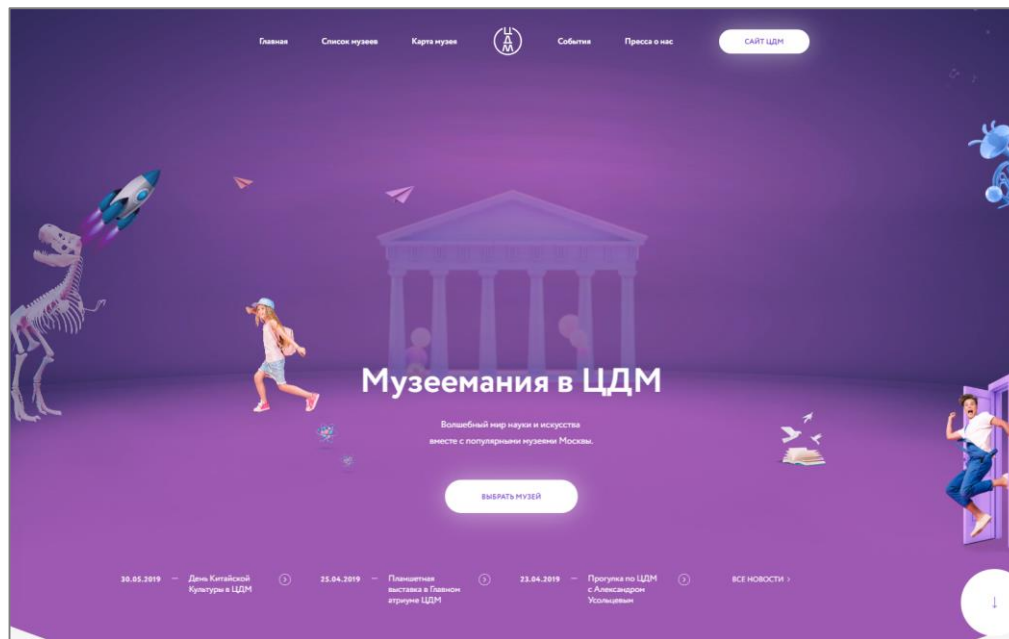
Главная Список музеев Карта музея ЦДМ События Пресса о нас САЙТ ЦДМ

Музеемания в ЦДМ

Волшебный мир науки и искусства вместе с популярными музеями Москвы.

ВЫБРАТЬ МУЗЕЙ

30.05.2019 — День Китайской Культуры в ЦДМ

25.04.2019 — Планшетная выставка в Главном атриуме ЦДМ

23.04.2019 — Прогулка по ЦДМ с Александром Усольцевым

ВСЕ НОВОСТИ ›

↓